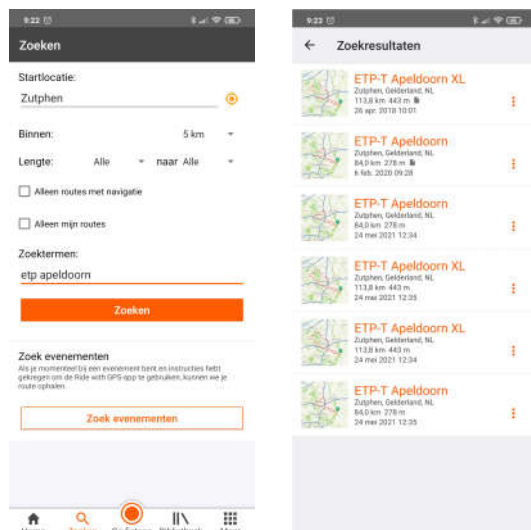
9:22

Zoeken

Startlocatie:

Zutphen

Binnen: 5 km

Lengte: Alle naar Alle

Alleen routes met navigatie

Alleen mijn routes

Zoektermen:

etp apeldoorn

Zoeken

Zoek evenementen

Als je momenteel bij een evenement bent en instructies hebt gekregen om de Ride with GPS-app te gebruiken, kunnen we je route ophalen.

Zoek evenementen

Home Zoeken Op Pad Bibliotheek Meer

9:22

Zoekresultaten

ETP-T Apeldoorn XL
Zutphen, Gelderland, NL
113,8 km 443 m
26 apr. 2018 10:01

ETP-T Apeldoorn
Zutphen, Gelderland, NL
84,0 km 278 m
6 feb. 2020 09:28

ETP-T Apeldoorn
Zutphen, Gelderland, NL
84,0 km 278 m
24 mei 2021 12:34

ETP-T Apeldoorn XL
Zutphen, Gelderland, NL
113,8 km 443 m
24 mei 2021 12:35

ETP-T Apeldoorn XL
Zutphen, Gelderland, NL
113,8 km 443 m
24 mei 2021 12:34

ETP-T Apeldoorn
Zutphen, Gelderland, NL
84,0 km 278 m
24 mei 2021 12:35